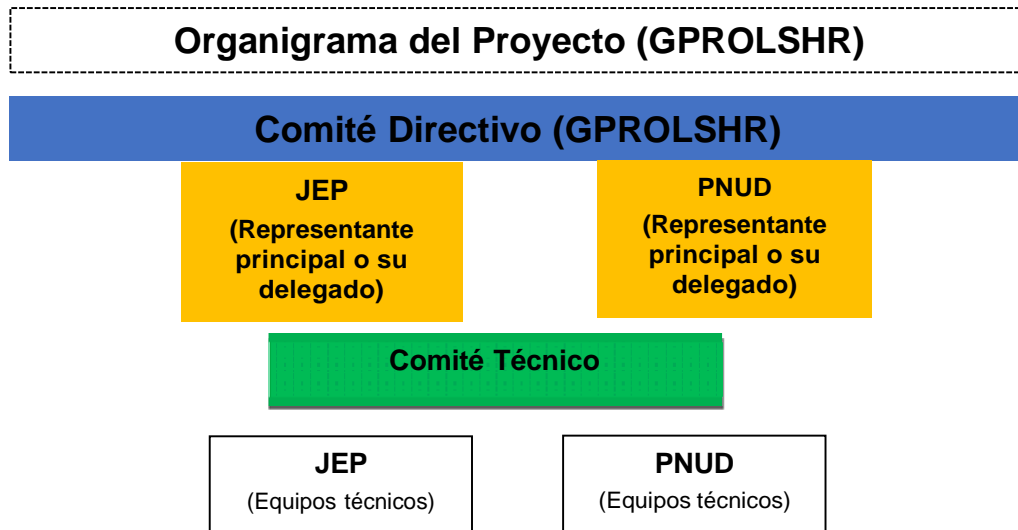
Organigrama del Proyecto (GPROLSHR)

Comité Directivo (GPROLSHR)

JEP
(Representante principal o su delegado)

PNUD
(Representante principal o su delegado)

Comité Técnico

JEP
(Equipos técnicos)

PNUD
(Equipos técnicos)